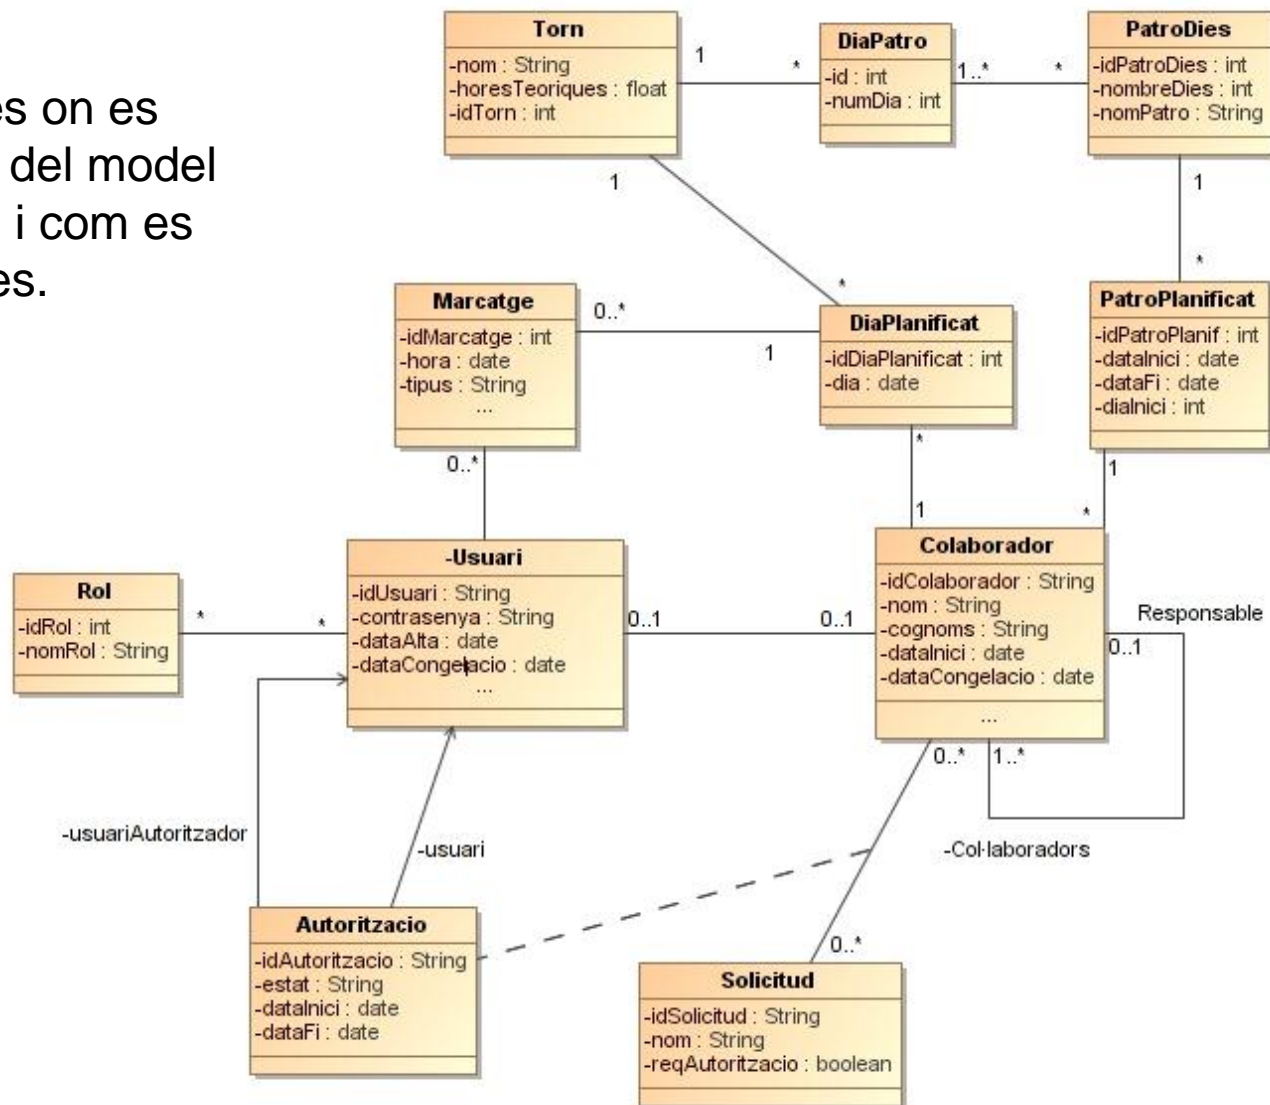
es on es
del model
i com es
es.

Torn
-nom : String
-horesTeoriques : float
-idTorn : int

1

*

DiaPatro
-id : int
-numDia : int

1..*

*

PatroDies
-idPatroDies : int
-nombreDies : int
-nomPatro : String

1

1

*

*

Marcatge
-idMarcatge : int
-hora : date
-tipus : String
...

0..*

1

DiaPlanificat
-idDiaPlanificat : int
-dia : date

PatroPlanificat
-idPatroPlanif : int
-dataInici : date
-dataFi : date
-diaInici : int

0..*

*

1

1

*

Rol
-idRol : int
-nomRol : String

*

*

-Usuari
-idUsuari : String
-contrasenya : String
-dataAlta : date
-dataCongelacio : date
...

0..1

0..1

Colaborador
-idColaborador : String
-nom : String
-cognoms : String
-dataInici : date
-dataCongelacio : date
...

Responsable

0..1

0..*

1..*

-usuariAutoritzador

-usuari

-Col·laboradors

Autoritzacio
-idAutoritzacio : String
-estat : String
-dataInici : date
-dataFi : date

0..*

Solicitud
-idSolicitud : String
-nom : String
-reqAutoritzacio : boolean